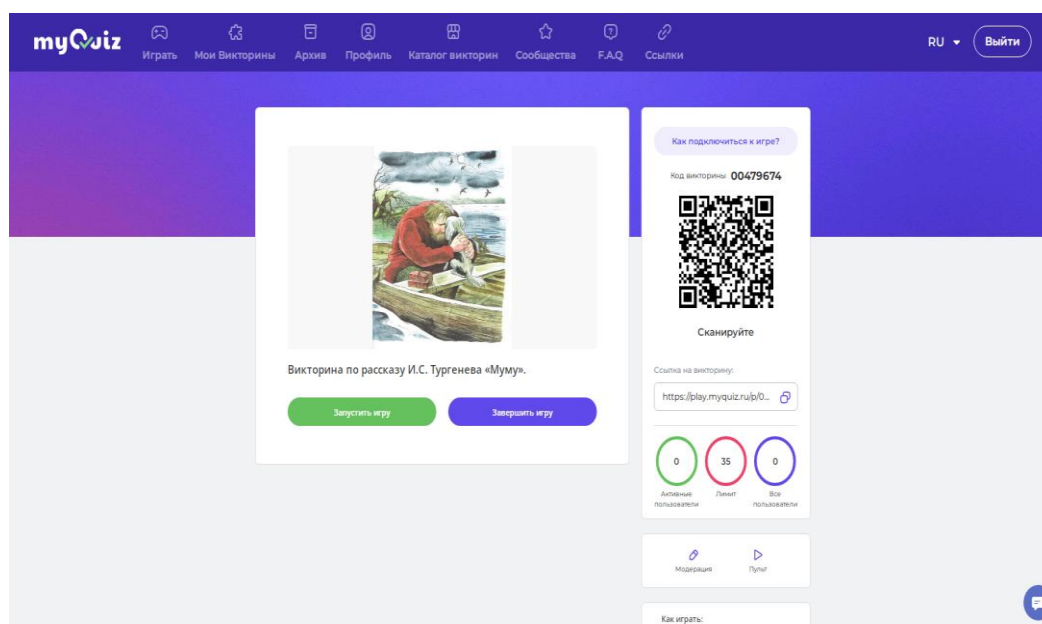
myQuiz Играть Мои Викторины Архив Профиль Каталог викторин Сообщества F.A.Q Ссылки RU Выйти

Как подключиться к игре?

Код викторины 00479674

Сканируйте

Викторина по рассказу И.С. Тургенева «Муму».

Запустить игру

Завершить игру

Ссылка на викторину:

https://play.myquiz.ru/p/0...

0 Активные пользователи

35 Лимит

0 Все пользователи

Модерация

Пульт

Как играть: